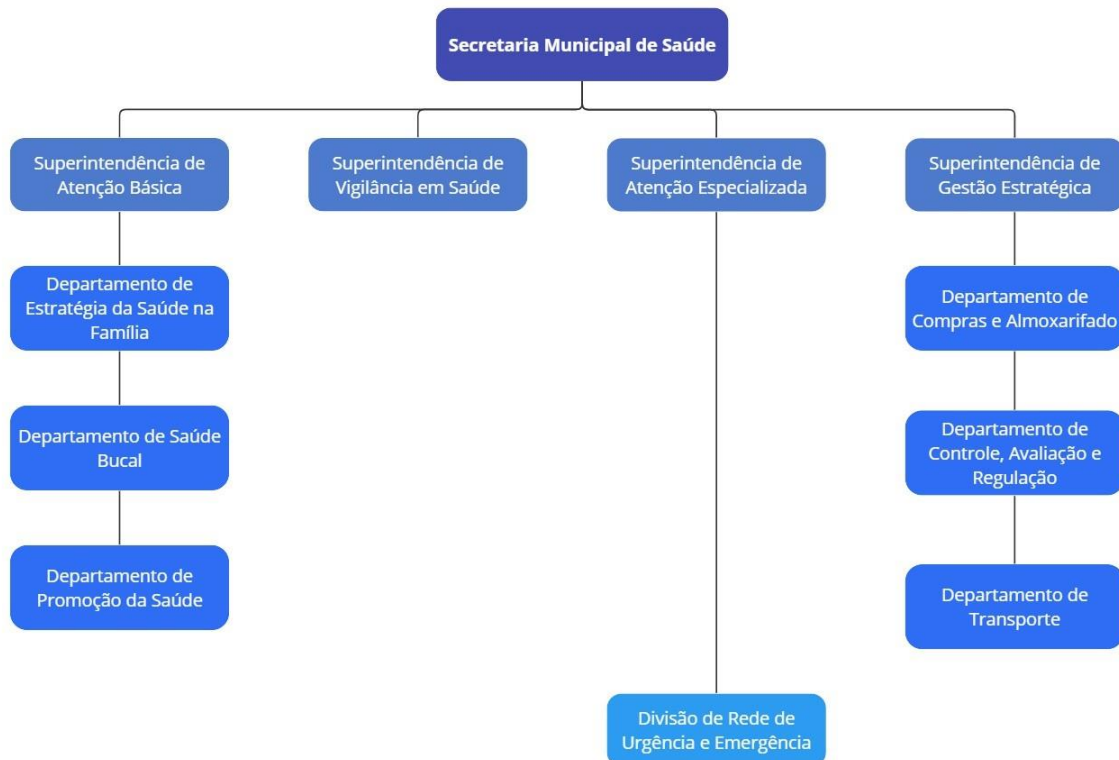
Secretaria Municipal de Saúde

Superintendência de Atenção Básica

Departamento de Estratégia da Saúde na Família

Departamento de Saúde Bucal

Departamento de Promoção da Saúde

Superintendência de Vigilância em Saúde

Superintendência de Atenção Especializada

Divisão de Rede de Urgência e Emergência

Superintendência de Gestão Estratégica

Departamento de Compras e Almoxarifado

Departamento de Controle, Avaliação e Regulação

Departamento de Transporte